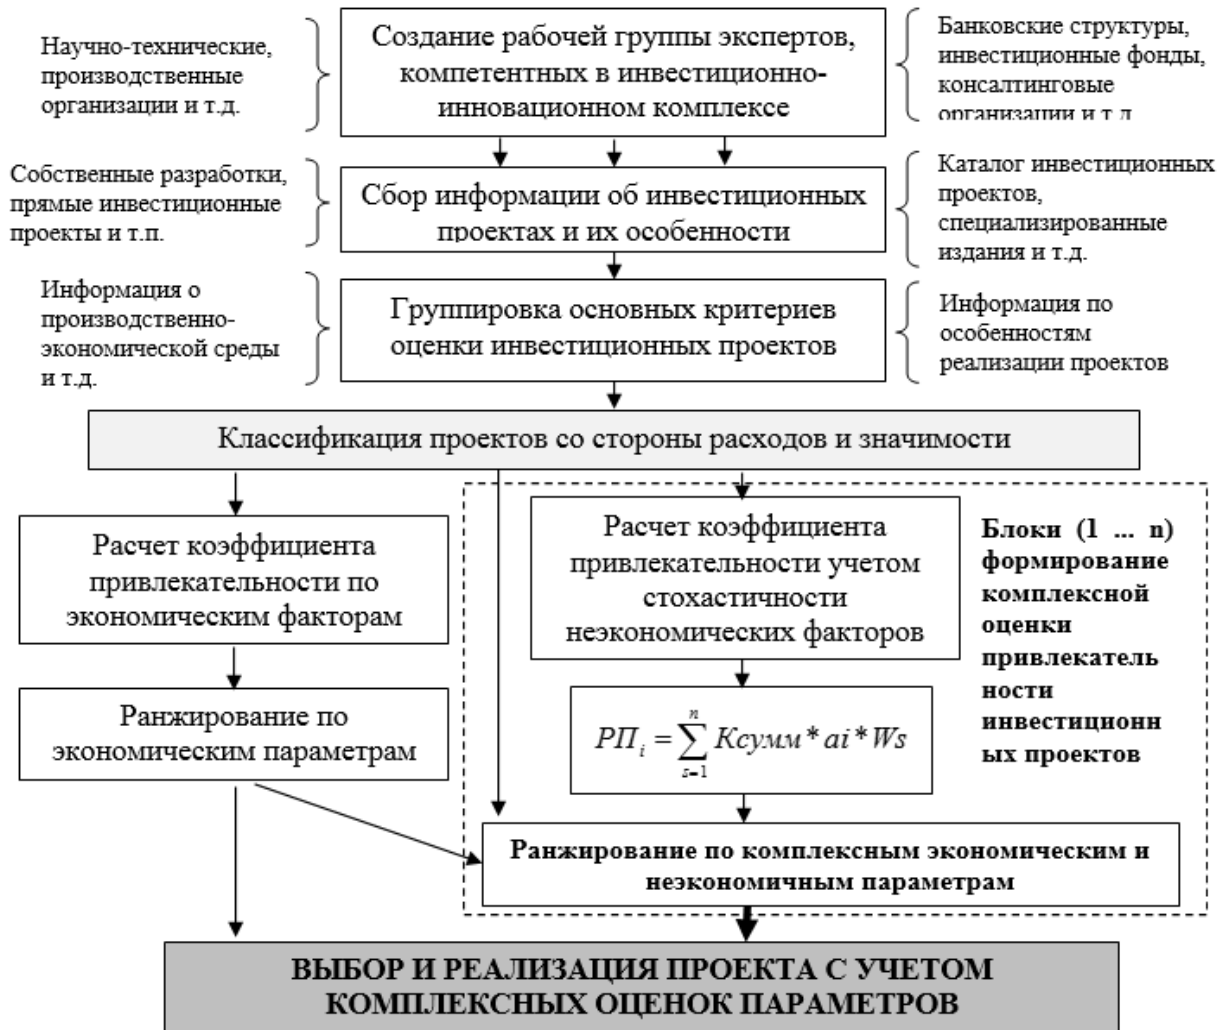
Научно-технические, производственные организации и т.д.

Создание рабочей группы экспертов, компетентных в инвестиционно-инновационном комплексе

Банковские структуры, инвестиционные фонды, консалтинговые организации и т.д.

Собственные разработки, прямые инвестиционные проекты и т.п.

Сбор информации об инвестиционных проектах и их особенности

Каталог инвестиционных проектов, специализированные издания и т.д.

Информация о производственно-экономической среды и т.д.

Группировка основных критериев оценки инвестиционных проектов

Информация по особенностям реализации проектов

Классификация проектов со стороны расходов и значимости

Расчет коэффициента привлекательности по экономическим факторам

Ранжирование по экономическим параметрам

Расчет коэффициента привлекательности учетом стохастичности неэкономических факторов

$РП_i = \sum_{s=1}^{n} Ксумм * ai * Ws$

Блоки (1 ... n) формирование комплексной оценки привлекатель ности инвестиционн ых проектов

Ранжирование по комплексным экономическим и неэкономичным параметрам

ВЫБОР И РЕАЛИЗАЦИЯ ПРОЕКТА С УЧЕТОМ КОМПЛЕКСНЫХ ОЦЕНОК ПАРАМЕТРОВ